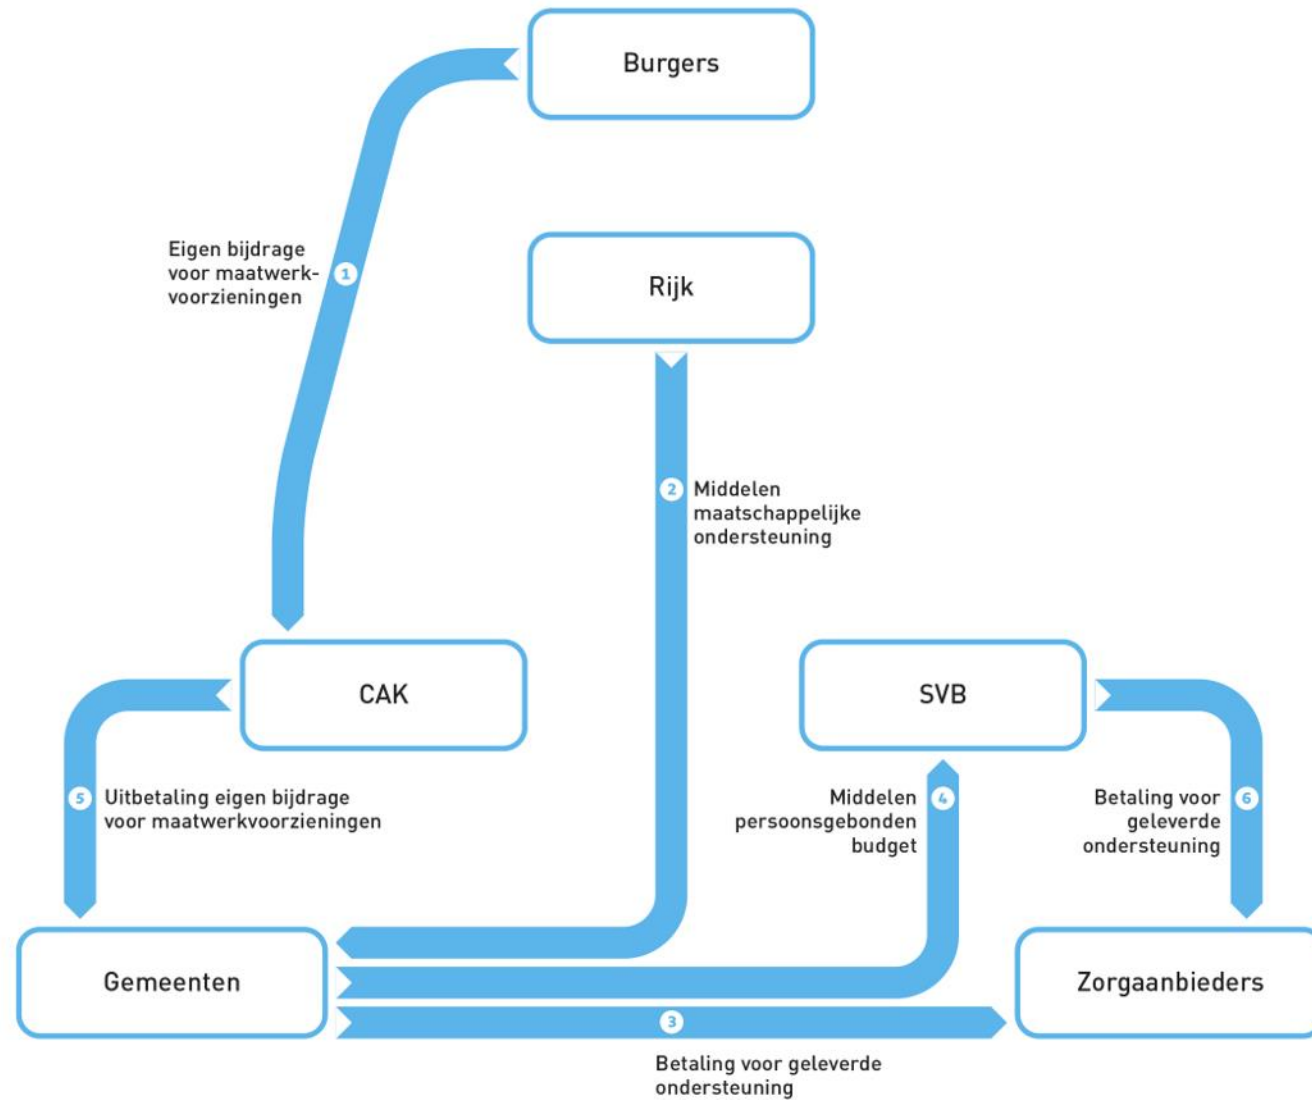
Burgers

Eigen bijdrage voor maatwerkvoorzieningen

1

Rijk

2 Middelen maatschappelijke ondersteuning

CAK

SVB

5 Uitbetaling eigen bijdrage voor maatwerkvoorzieningen

Middelen persoonsgebonden budget 4

Betaling voor geleverde ondersteuning 6

Gemeenten

Zorgaanbieders

3

Betaling voor geleverde ondersteuning